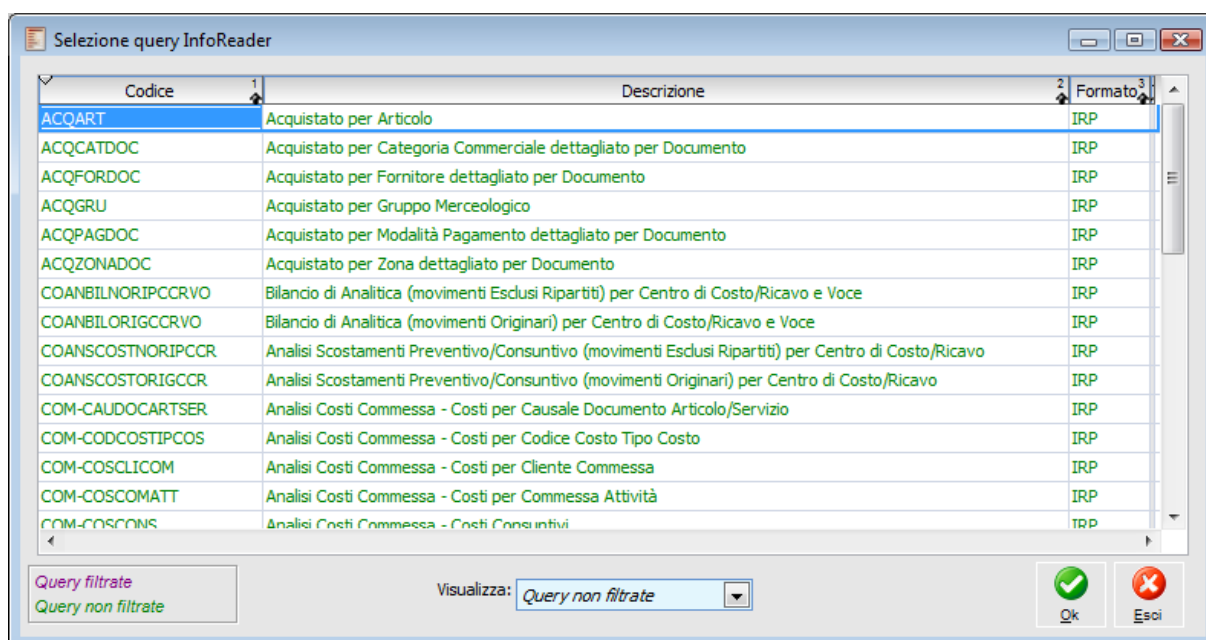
Selezione query InfoReader

| Codice | Descrizione | Formato |
|---|---|---|
| ACQART | Acquistato per Articolo | IRP |
| ACQCATDOC | Acquistato per Categoria Commerciale dettagliato per Documento | IRP |
| ACQFORDOC | Acquistato per Fornitore dettagliato per Documento | IRP |
| ACQGRU | Acquistato per Gruppo Merceologico | IRP |
| ACQPAGDOC | Acquistato per Modalità Pagamento dettagliato per Documento | IRP |
| ACQZONADOC | Acquistato per Zona dettagliato per Documento | IRP |
| COANBILNORIPCCRVO | Bilancio di Analitica (movimenti Esclusi Ripartiti) per Centro di Costo/Ricavo e Voce | IRP |
| COANBILORIGCCRVO | Bilancio di Analitica (movimenti Originari) per Centro di Costo/Ricavo e Voce | IRP |
| COANSCOSTNORIPCCR | Analisi Scostamenti Preventivo/Consuntivo (movimenti Esclusi Ripartiti) per Centro di Costo/Ricavo | IRP |
| COANSCOSTORIGCCR | Analisi Scostamenti Preventivo/Consuntivo (movimenti Originari) per Centro di Costo/Ricavo | IRP |
| COM-CAUDOCARTSER | Analisi Costi Commessa - Costi per Causale Documento Articolo/Servizio | IRP |
| COM-CODCOSTIPCOS | Analisi Costi Commessa - Costi per Codice Costo Tipo Costo | IRP |
| COM-COSCLICOM | Analisi Costi Commessa - Costi per Cliente Commessa | IRP |
| COM-COSCOMATT | Analisi Costi Commessa - Costi per Commessa Attività | IRP |
| COM-COSCONS | Analisi Costi Commessa - Costi Consuntivi | IRP |

Query filtrate
Query non filtrate

Visualizza: Query non filtrate

Ok
Esci